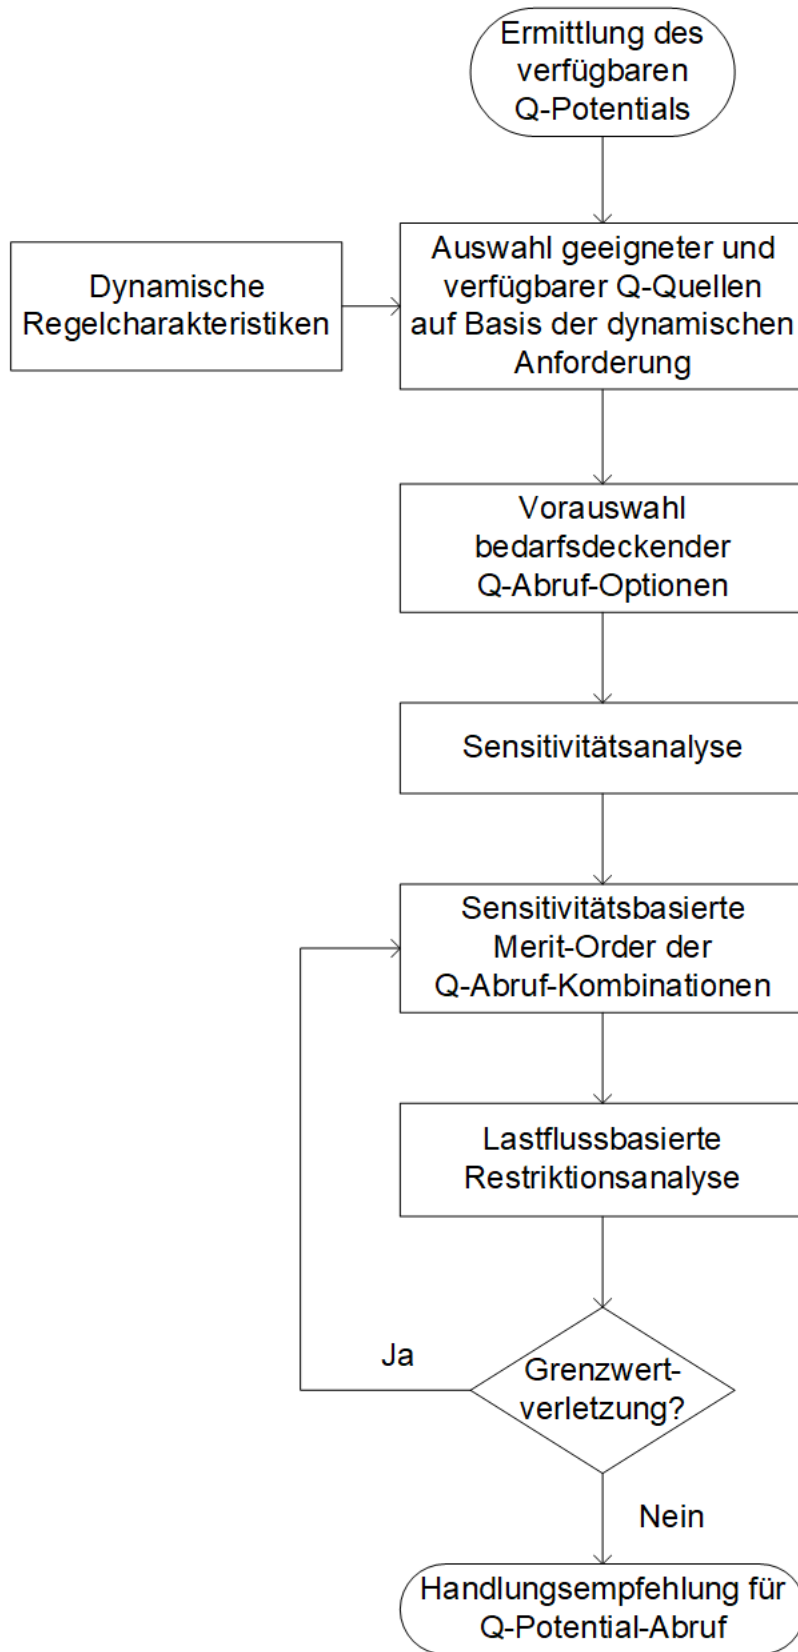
Ermittlung des verfügbaren Q-Potentials

Dynamische Regelcharakteristiken

Auswahl geeigneter und verfügbarer Q-Quellen auf Basis der dynamischen Anforderung

Vorauswahl bedarfsdeckender Q-Abruf-Optionen

Sensitivitätsanalyse

Sensitivitätsbasierte Merit-Order der Q-Abruf-Kombinationen

Lastflussbasierte Restriktionsanalyse

Ja

Grenzwertverletzung?

Nein

Handlungsempfehlung für Q-Potential-Abruf